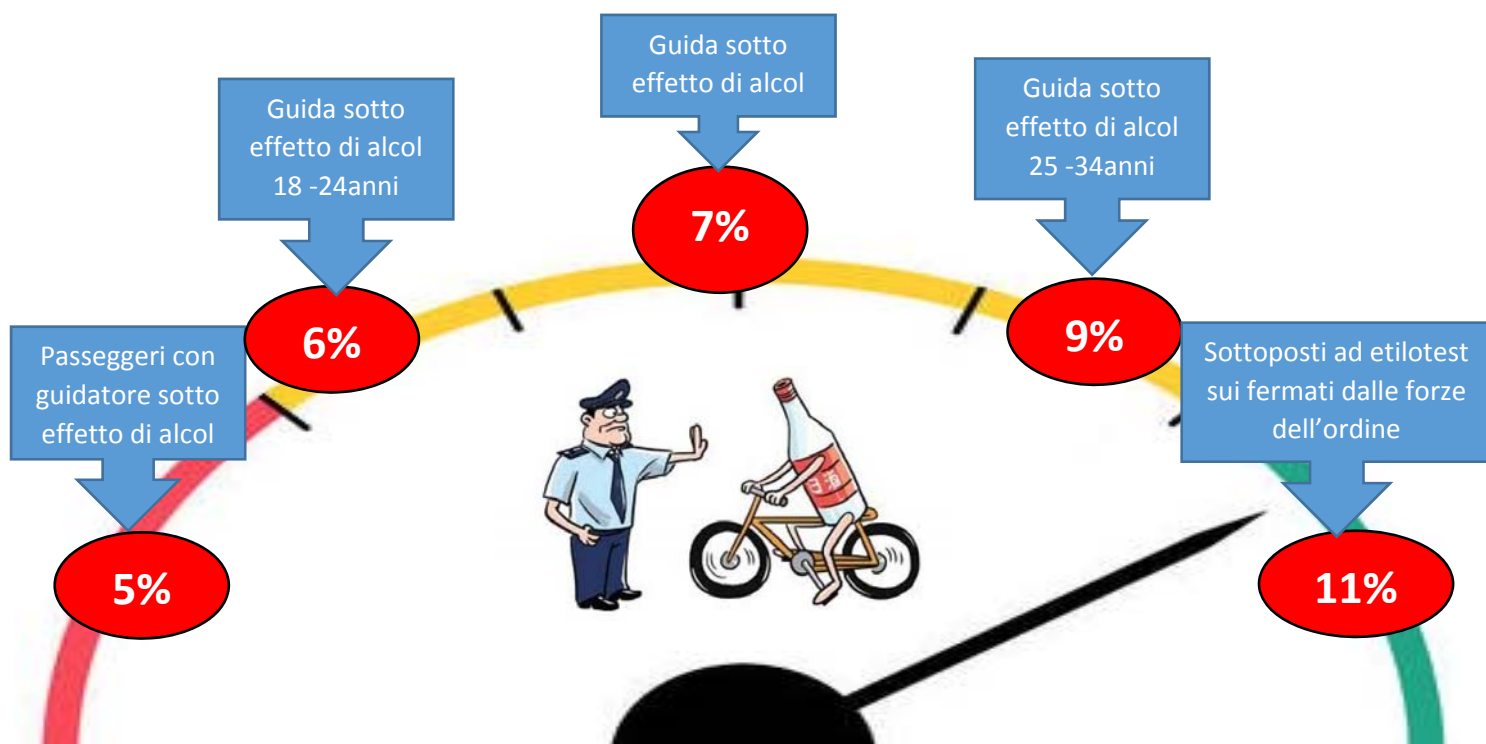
Passeggeri con guidatore sotto effetto di alcol

5%

Guida sotto effetto di alcol 18 -24anni

6%

Guida sotto effetto di alcol

7%

Guida sotto effetto di alcol 25 -34anni

9%

Sottoposti ad etilotest sui fermati dalle forze dell'ordine

11%

白酒